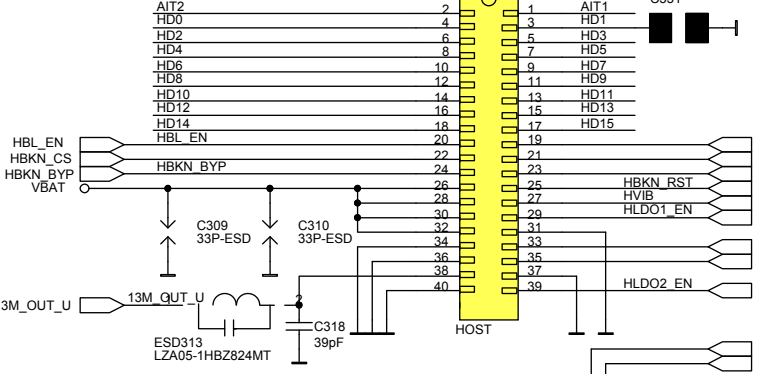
AIT2
2
1
AIT1
C331
HD0
4
3
HD1
HD2
6
5
HD3
HD4
8
7
HD5
HD6
10
9
HD7
HD8
12
11
HD9
HD10
14
13
HD11
HD12
16
15
HD13
HD14
18
17
HD15
HBL_EN
HBL_EN
20
19
HBKN_CS
22
21
HBKN_BYP
HBKN_BYP
24
23
VBAT
26
25
HBKN_RST
28
27
HVIB
30
29
HLDO1_EN
C309
33P-ESD
C310
33P-ESD
32
31
34
33
36
35
38
37
3M_OUT_U
13M_OUT_U
2
40
39
HLDO2_EN
C318
39pF
HOST
ESD313
LZA05-1HBZ824MT